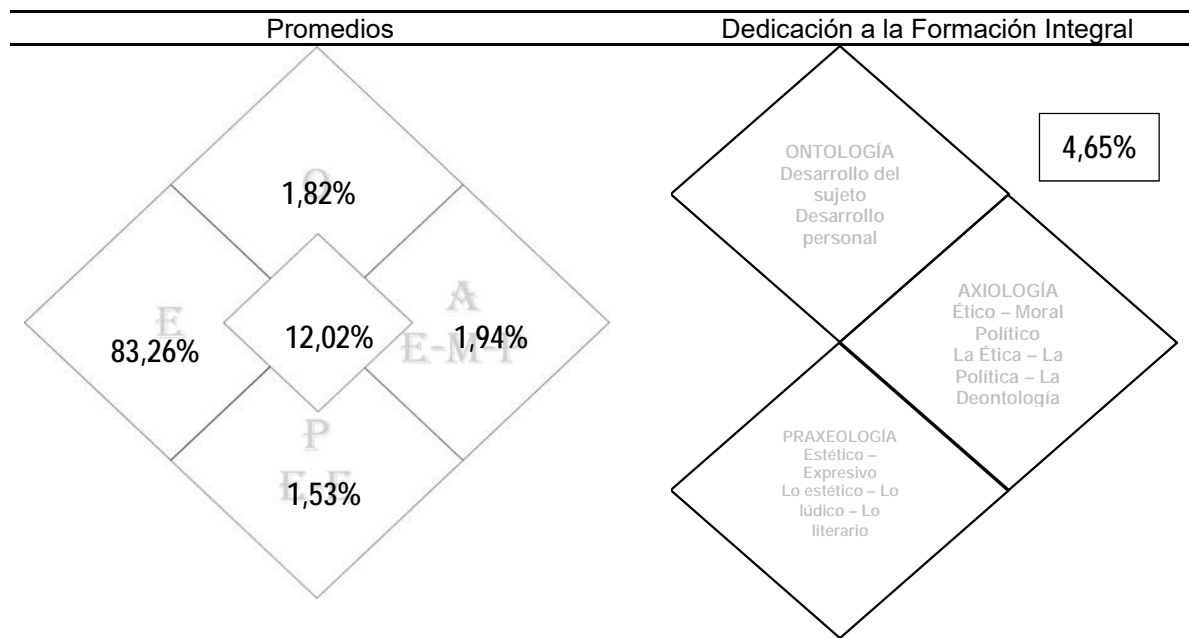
Promedios

Dedicación a la Formación Integral

O
1,82%

E
83,26%

12,02%

A
E-M-T
1,94%

P
E-E
1,53%

ONTOLOGÍA
Desarrollo del sujeto
Desarrollo personal

4,65%

AXIOLOGÍA
Ético – Moral
Político
La Ética – La Política – La Deontología

PRAXEOLOGÍA
Estético – Expresivo
Lo estético – Lo lúdico – Lo literario